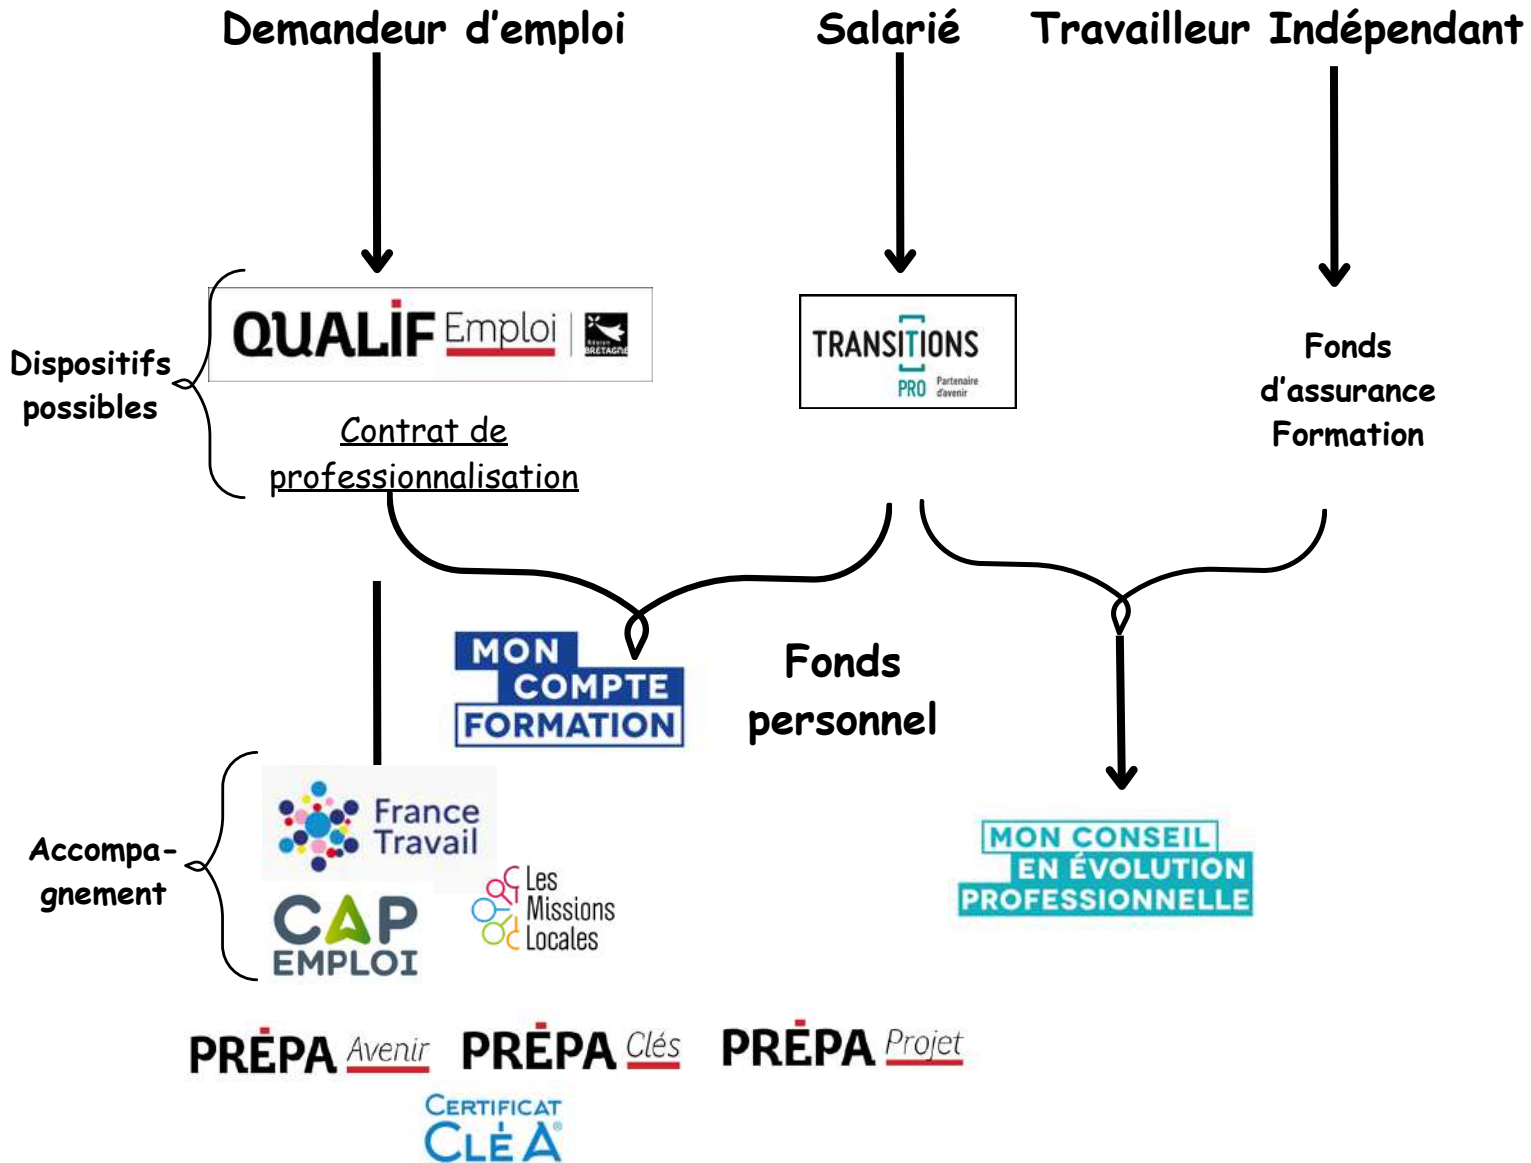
Demandeur d'emploi

Salarié

Travailleur Indépendant

Dispositifs possibles

QUALIF Emploi | Région Bretagne

Contrat de professionnalisation

TRANSITIONS PRO Partenaire d'avenir

Fonds d'assurance Formation

MON COMPTE FORMATION

Fonds personnel

Accompagnement

France Travail

CAP EMPLOI

Les Missions Locales

MON CONSEIL EN ÉVOLUTION PROFESSIONNELLE

PRÉPA Avenir

PRÉPA Clés

PRÉPA Projet

CERTIFICAT CLÉA